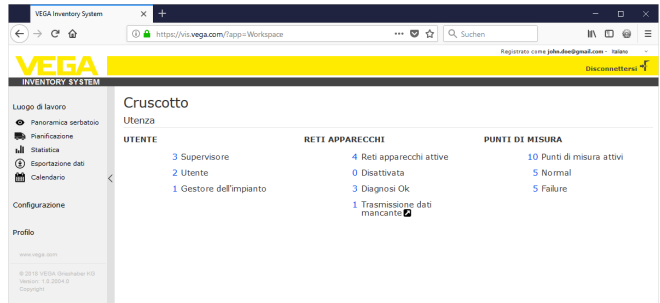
VEGA Inventory System ×
+
https://vis.vega.com/?app=Workspace
Suchen
Registrato come john.doe@gmail.com - Italiano
VEGA
INVENTORY SYSTEM
Disconnettersi

Luogo di lavoro
Panoramica serbatoio
Pianificazione
Statistica
Esportazione dati
Calendario

Configurazione

Profilo

www.vega.com

© 2018 VEGA Grieshaber KG
Version: 1.0.2004.0
Copyright

Cruscotto
Utenza

UTENTE
3 Supervisore
2 Utente
1 Gestore dell'impianto

RETI APPARECCHI
4 Reti apparecchi attive
0 Disattivata
3 Diagnosi Ok
1 Trasmissione dati mancante

PUNTI DI MISURA
10 Punti di misura attivi
5 Normal
5 Failure